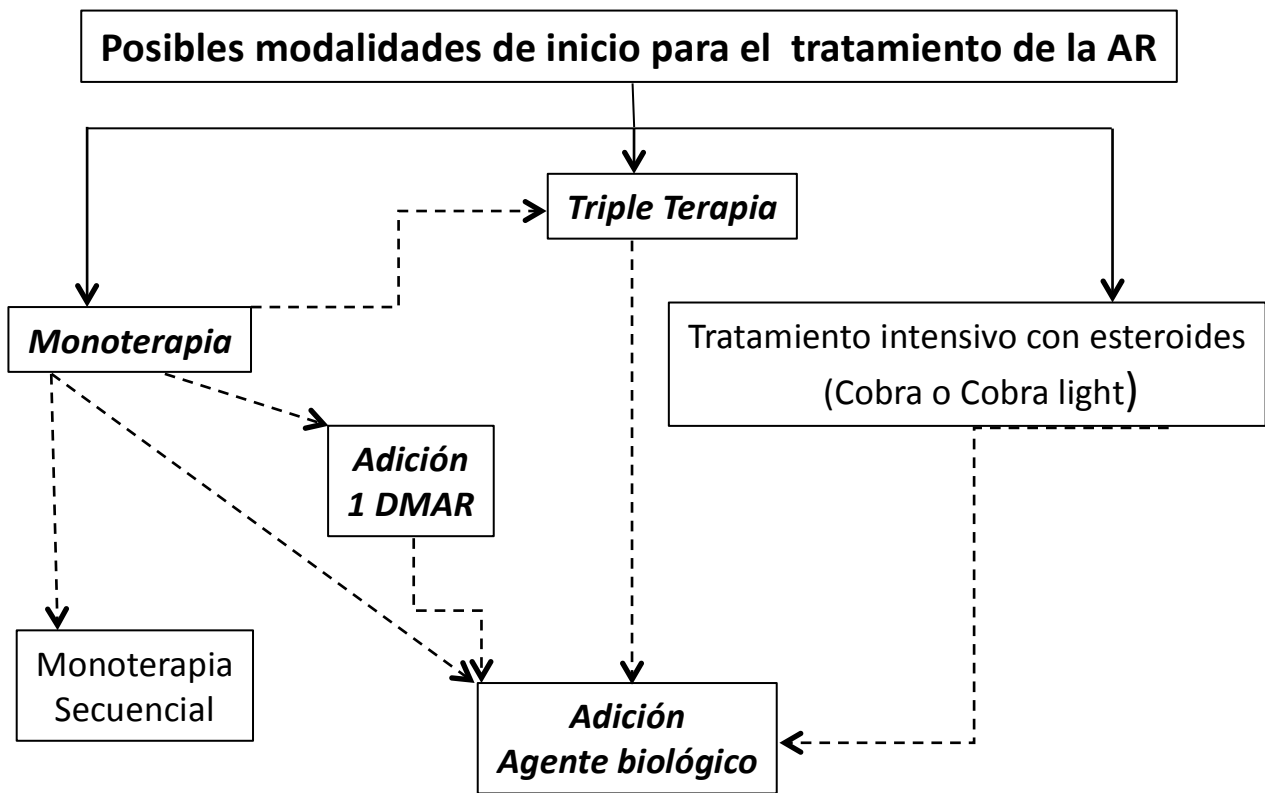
Posibles modalidades de inicio para el tratamiento de la AR

Triple Terapia

Monoterapia

Tratamiento intensivo con esteroides (Cobra o Cobra light)

Adición 1 DMAR

Monoterapia Secuencial

Adición Agente biológico